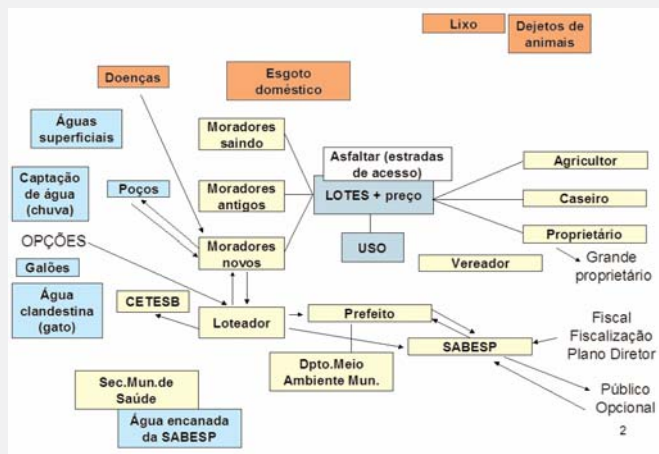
Lixo

Dejetos de animais

Doenças

Esgoto doméstico

Águas superficiais

Moradores saindo

Asfaltar (estradas de acesso)

Agricultor

Captação de água (chuva)

Poços

Moradores antigos

LOTES + preço

Caseiro

Proprietário

OPÇÕES

Moradores novos

USO

Grande proprietário

Galões

Vereador

Água clandestina (gato)

CETESB

Loteador

Prefeito

Fiscal

Fiscalização

Plano Diretor

SABESP

Dpto.Meio Ambiente Mun.

Sec.Mun.de Saúde

Público

Opcional

Água encanada da SABESP

2